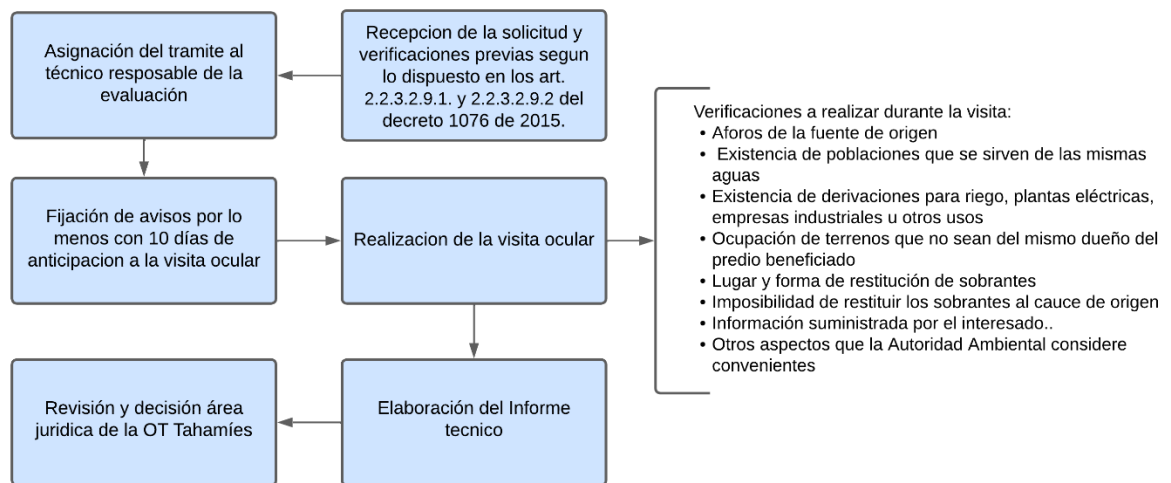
Recepcion de la solicitud y verificaciones previas segun lo dispuesto en los art. 2.2.3.2.9.1. y 2.2.3.2.9.2 del decreto 1076 de 2015.

Asignación del tramite al técnico resposable de la evaluación

Fijación de avisos por lo menos con 10 días de anticipacion a la visita ocular

Realizacion de la visita ocular

Verificaciones a realizar durante la visita:
• Aforos de la fuente de origen
• Existencia de poblaciones que se sirven de las mismas aguas
• Existencia de derivaciones para riego, plantas eléctricas, empresas industriales u otros usos
• Ocupación de terrenos que no sean del mismo dueño del predio beneficiado
• Lugar y forma de restitución de sobrantes
• Imposibilidad de restituir los sobrantes al cauce de origen
• Información suministrada por el interesado..
• Otros aspectos que la Autoridad Ambiental considere convenientes

Elaboración del Informe tecnico

Revisión y decisión área juridica de la OT Tahamíes